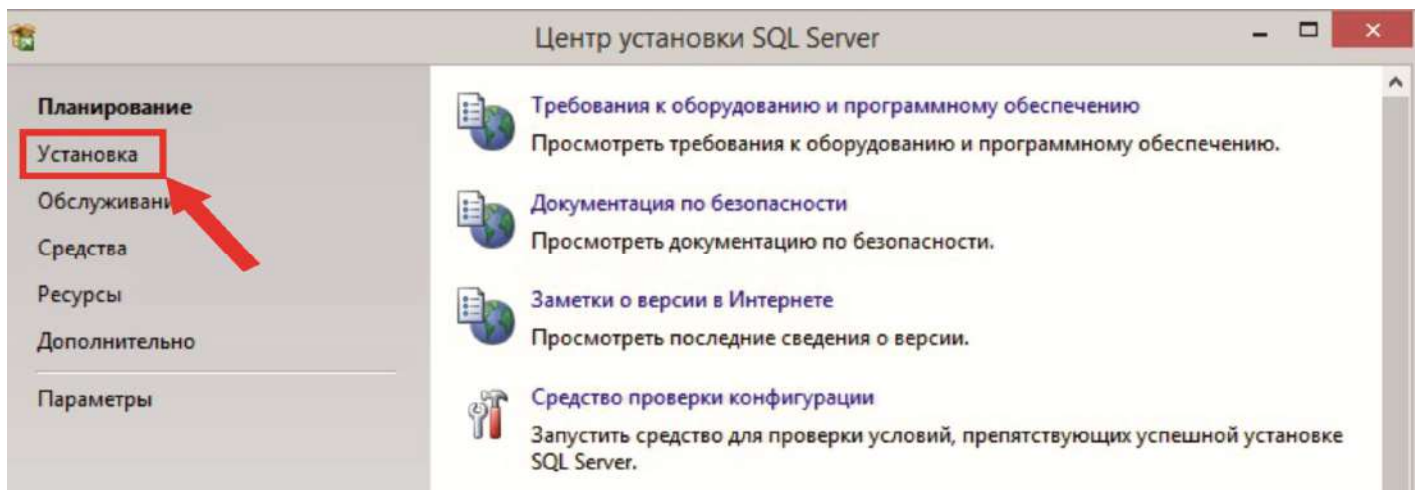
Центр установки SQL Server

Планирование

Установка

Обслуживани

Средства

Ресурсы

Дополнительно

Параметры

Требования к оборудованию и программному обеспечению

Просмотреть требования к оборудованию и программному обеспечению.

Документация по безопасности

Просмотреть документацию по безопасности.

Заметки о версии в Интернете

Просмотреть последние сведения о версии.

Средство проверки конфигурации

Запустить средство для проверки условий, препятствующих успешной установке SQL Server.